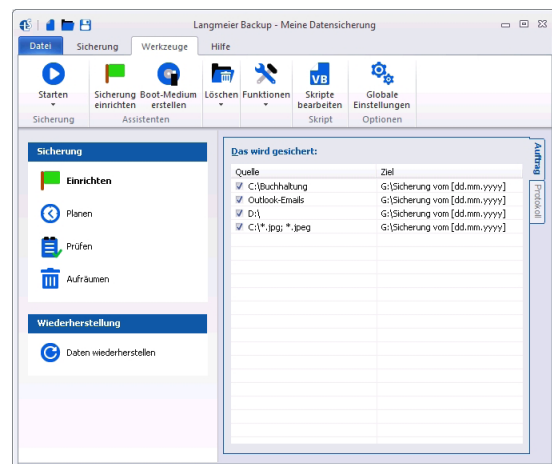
Langmeier Backup - Meine Datensicherung

Datei | Sicherung | Werkzeuge | Hilfe

Starten
Sicherung

Sicherung einrichten | Boot-Medium erstellen
Assistenten

Löschen | Funktionen

Skripte bearbeiten
Skript

Globale Einstellungen
Optionen

Sicherung

Einrichten

Planen

Prüfen

Aufräumen

Wiederherstellung

Daten wiederherstellen

Das wird gesichert:

| Quelle | Ziel |
|---|---|
| C:\Buchhaltung | G:\Sicherung vom [dd.mm.yyyy] |
| Outlook-Emails | G:\Sicherung vom [dd.mm.yyyy] |
| D:\ | G:\Sicherung vom [dd.mm.yyyy] |
| C:\*.jpg; *.jpeg | G:\Sicherung vom [dd.mm.yyyy] |

Auftrag

Protokoll